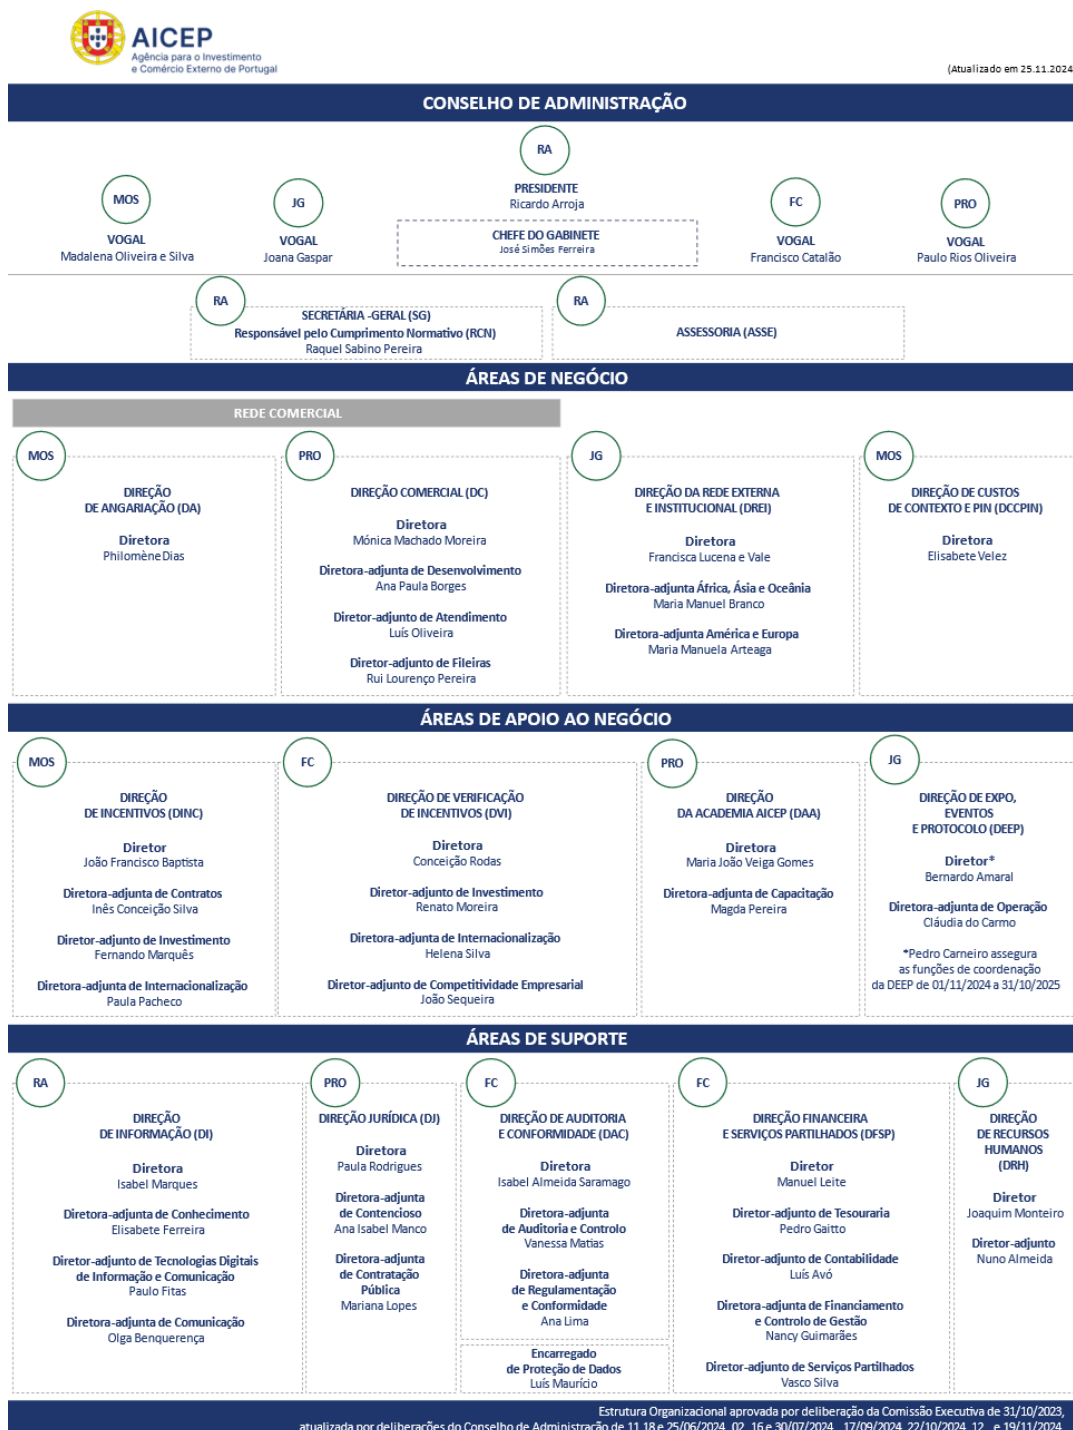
AICEP
Agência para o Investimento e Comércio Externo de Portugal

(Atualizado em 25.11.2024

CONSELHO DE ADMINISTRAÇÃO

RA
PRESIDENTE
Ricardo Arroja

CHEFE DO GABINETE
José Simões Ferreira

MOS
VOGAL
Madalena Oliveira e Silva

JG
VOGAL
Joana Gaspar

FC
VOGAL
Francisco Catalão

PRO
VOGAL
Paulo Rios Oliveira

RA
SECRETÁRIA -GERAL (SG)
Responsável pelo Cumprimento Normativo (RCN)
Raquel Sabino Pereira

RA
ASSESSORIA (ASSE)

ÁREAS DE NEGÓCIO

REDE COMERCIAL

MOS
DIREÇÃO DE ANGARIAÇÃO (DA)
Diretora
Philomène Dias

PRO
DIREÇÃO COMERCIAL (DC)
Diretora
Mónica Machado Moreira
Diretora-adjunta de Desenvolvimento
Ana Paula Borges
Diretor-adjunto de Atendimento
Luís Oliveira
Diretor-adjunto de Fileiras
Rui Lourenço Pereira

JG
DIREÇÃO DA REDE EXTERNA E INSTITUCIONAL (DREI)
Diretora
Francisca Lucena e Vale
Diretora-adjunta África, Ásia e Oceânia
Maria Manuel Branco
Diretora-adjunta América e Europa
Maria Manuela Arteaga

MOS
DIREÇÃO DE CUSTOS DE CONTEXTO E PIN (DCCPIN)
Diretora
Elisabete Velez

ÁREAS DE APOIO AO NEGÓCIO

MOS
DIREÇÃO DE INCENTIVOS (DINC)
Diretor
João Francisco Baptista
Diretora-adjunta de Contratos
Inês Conceição Silva
Diretor-adjunto de Investimento
Fernando Marquês
Diretora-adjunta de Internacionalização
Paula Pacheco

FC
DIREÇÃO DE VERIFICAÇÃO DE INCENTIVOS (DVI)
Diretora
Conceição Rodas
Diretor-adjunto de Investimento
Renato Moreira
Diretora-adjunta de Internacionalização
Helena Silva
Diretor-adjunto de Competitividade Empresarial
João Sequeira

PRO
DIREÇÃO DA ACADEMIA AICEP (DAA)
Diretora
Maria João Veiga Gomes
Diretora-adjunta de Capacitação
Magda Pereira

JG
DIREÇÃO DE EXPO, EVENTOS E PROTOCOLO (DEEP)
Diretor*
Bernardo Amaral
Diretora-adjunta de Operação
Cláudia do Carmo
*Pedro Carneiro assegura as funções de coordenação da DEEP de 01/11/2024 a 31/10/2025

ÁREAS DE SUPORTE

RA
DIREÇÃO DE INFORMAÇÃO (DI)
Diretora
Isabel Marques
Diretora-adjunta de Conhecimento
Elisabete Ferreira
Diretor-adjunto de Tecnologias Digitais de Informação e Comunicação
Paulo Fitas
Diretora-adjunta de Comunicação
Olga Benquerença

PRO
DIREÇÃO JURÍDICA (DJ)
Diretora
Paula Rodrigues
Diretora-adjunta de Contencioso
Ana Isabel Manco
Diretora-adjunta de Contratação Pública
Mariana Lopes

FC
DIREÇÃO DE AUDITORIA E CONFORMIDADE (DAC)
Diretora
Isabel Almeida Saramago
Diretora-adjunta de Auditoria e Controlo
Vanessa Matias
Diretora-adjunta de Regulamentação e Conformidade
Ana Lima
Encarregado de Proteção de Dados
Luís Maurício

FC
DIREÇÃO FINANCEIRA E SERVIÇOS PARTILHADOS (DFSP)
Diretor
Manuel Leite
Diretor-adjunto de Tesouraria
Pedro Gaitto
Diretor-adjunto de Contabilidade
Luís Avó
Diretora-adjunta de Financiamento e Controlo de Gestão
Nancy Guimarães
Diretor-adjunto de Serviços Partilhados
Vasco Silva

JG
DIREÇÃO DE RECURSOS HUMANOS (DRH)
Diretor
Joaquim Monteiro
Diretor-adjunto
Nuno Almeida

Estrutura Organizacional aprovada por deliberação da Comissão Executiva de 31/10/2023, atualizada por deliberações do Conselho de Administração de 11,18 e 25/06/2024, 02, 16 e 30/07/2024, 17/09/2024, 22/10/2024, 12, e 19/11/2024